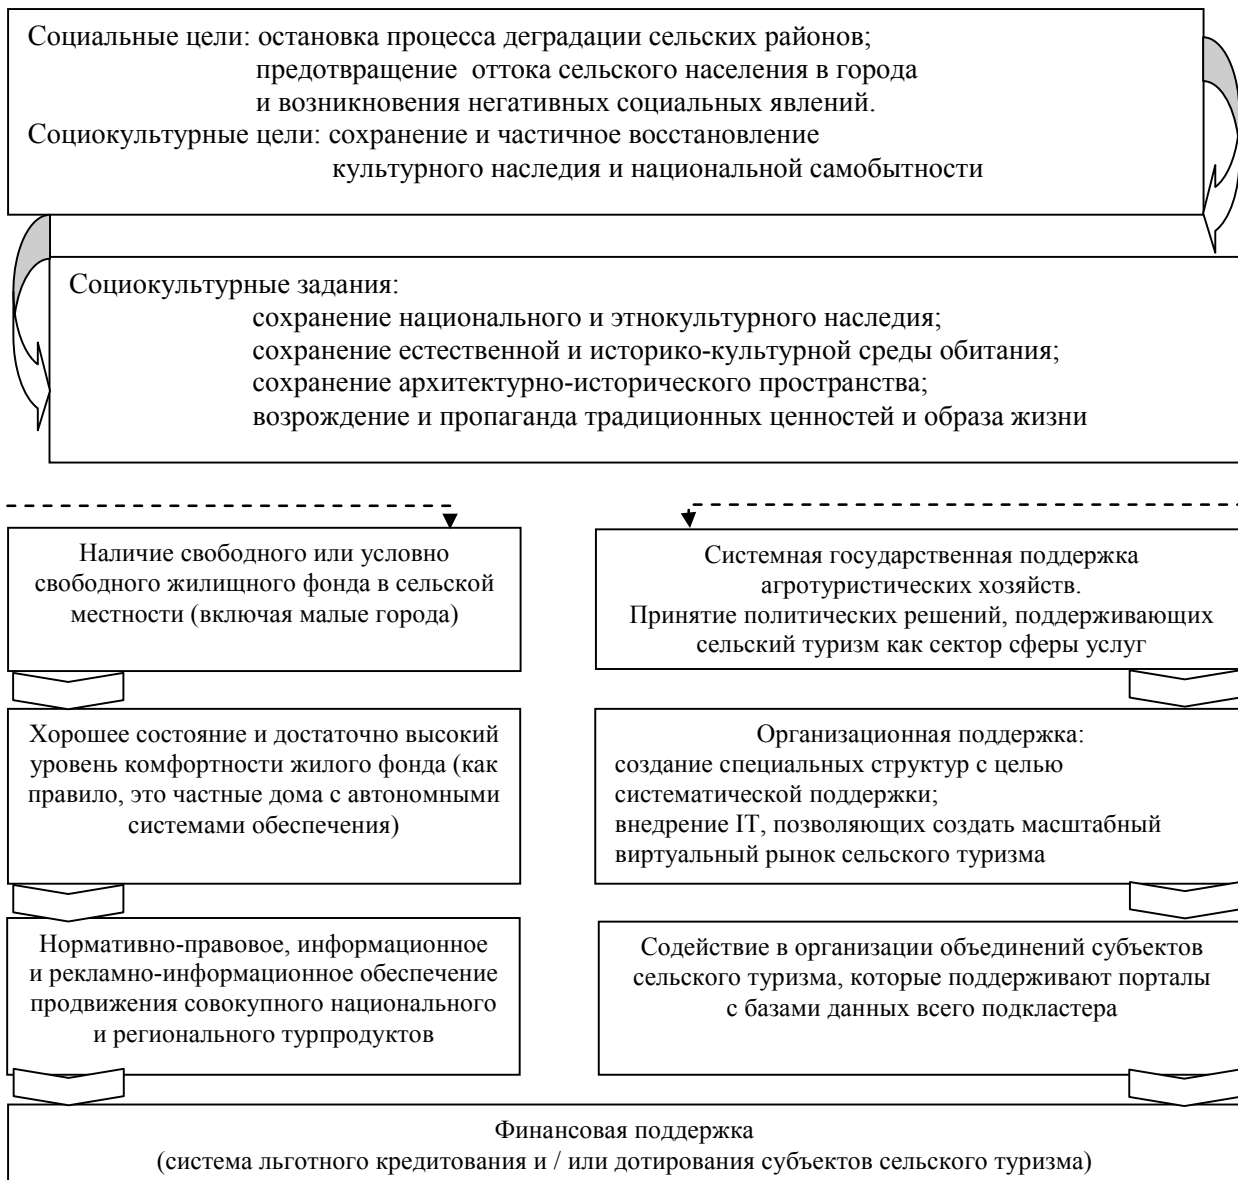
Социальные цели: остановка процесса деградации сельских районов;
предотвращение оттока сельского населения в города
и возникновения негативных социальных явлений.
Социокультурные цели: сохранение и частичное восстановление
культурного наследия и национальной самобытности

Социокультурные задания:
сохранение национального и этнокультурного наследия;
сохранение естественной и историко-культурной среды обитания;
сохранение архитектурно-исторического пространства;
возрождение и пропаганда традиционных ценностей и образа жизни

Наличие свободного или условно свободного жилищного фонда в сельской местности (включая малые города)

Хорошее состояние и достаточно высокий уровень комфортности жилого фонда (как правило, это частные дома с автономными системами обеспечения)

Нормативно-правовое, информационное и рекламно-информационное обеспечение продвижения совокупного национального и регионального турпродуктов

Системная государственная поддержка агротуристических хозяйств.
Принятие политических решений, поддерживающих сельский туризм как сектор сферы услуг

Организационная поддержка:
создание специальных структур с целью систематической поддержки;
внедрение IT, позволяющих создать масштабный виртуальный рынок сельского туризма

Содействие в организации объединений субъектов сельского туризма, которые поддерживают порталы с базами данных всего подкластера

Финансовая поддержка
(система льготного кредитования и / или дотирования субъектов сельского туризма)